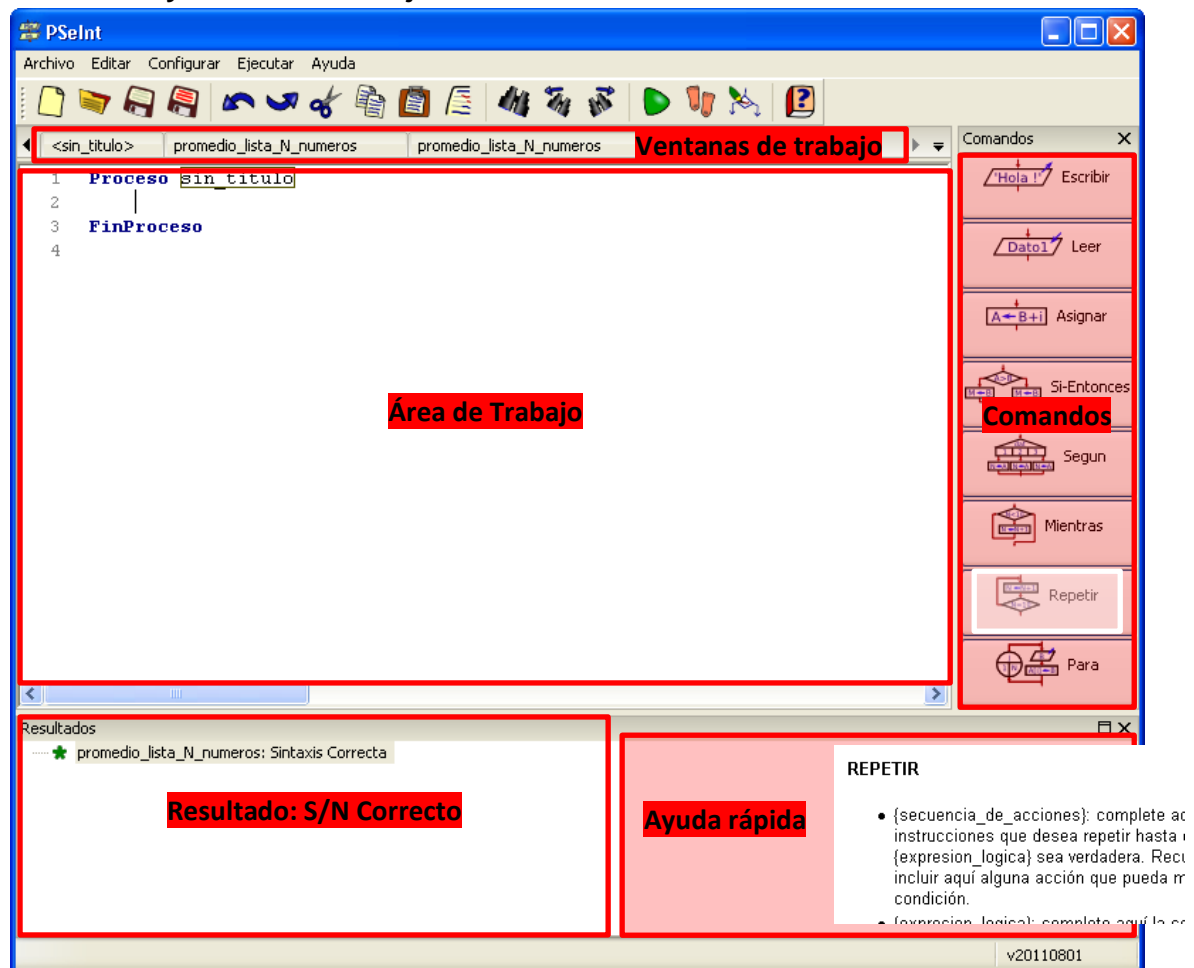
PSeInt

Archivo Editar Configurar Ejecutar Ayuda

<sin_titulo> promedio_lista_N_numeros promedio_lista_N_numeros Ventanas de trabajo

Comandos

1 Proceso sin_titulo
2
3 FinProceso
4

Área de Trabajo

'Hola !' Escribir

Dato1 Leer

A←B+i Asignar

Si-Entonces

Comandos

Segun

Mientras

Repetir

Para

Resultados

promedio_lista_N_numeros: Sintaxis Correcta

Resultado: S/N Correcto

Ayuda rápida

REPETIR

• {secuencia_de_acciones}: complete ac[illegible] instrucciones que desea repetir hasta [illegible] {expresion_logica} sea verdadera. Recu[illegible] incluir aquí alguna acción que pueda m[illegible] condición.

• {expresion_logica}: complete aquí la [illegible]

v20110801